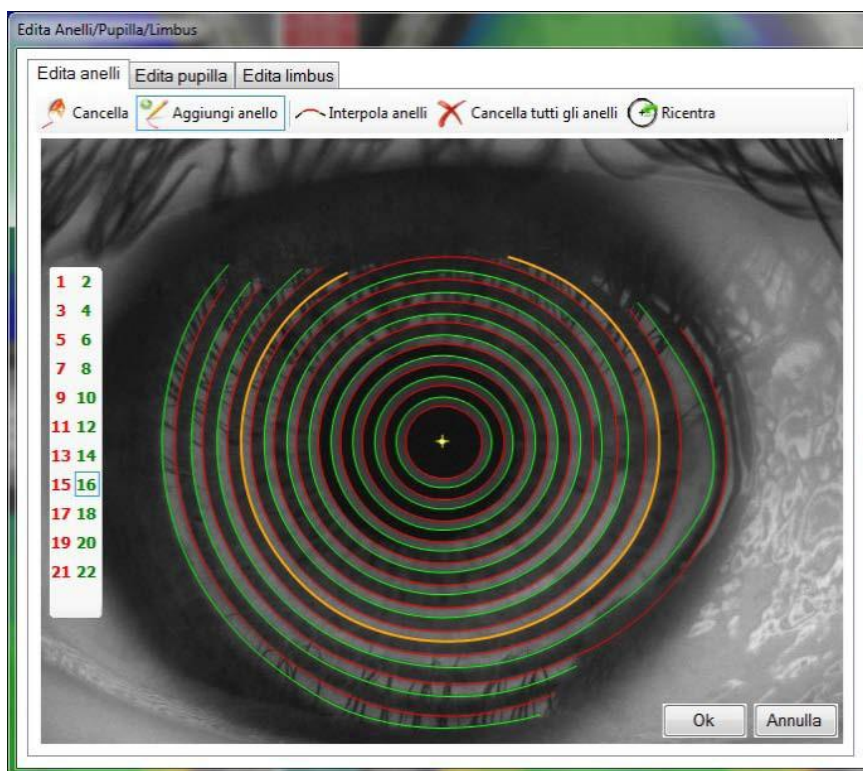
Edita Anelli/Pupilla/Limbus

Edita anelli | Edita pupilla | Edita limbus

Cancella | Aggiungi anello | Interpola anelli | Cancella tutti gli anelli | Ricentra

| | |
|---|---|
| 1 | 2 |
| 3 | 4 |
| 5 | 6 |
| 7 | 8 |
| 9 | 10 |
| 11 | 12 |
| 13 | 14 |
| 15 | 16 |
| 17 | 18 |
| 19 | 20 |
| 21 | 22 |

Ok | Annulla